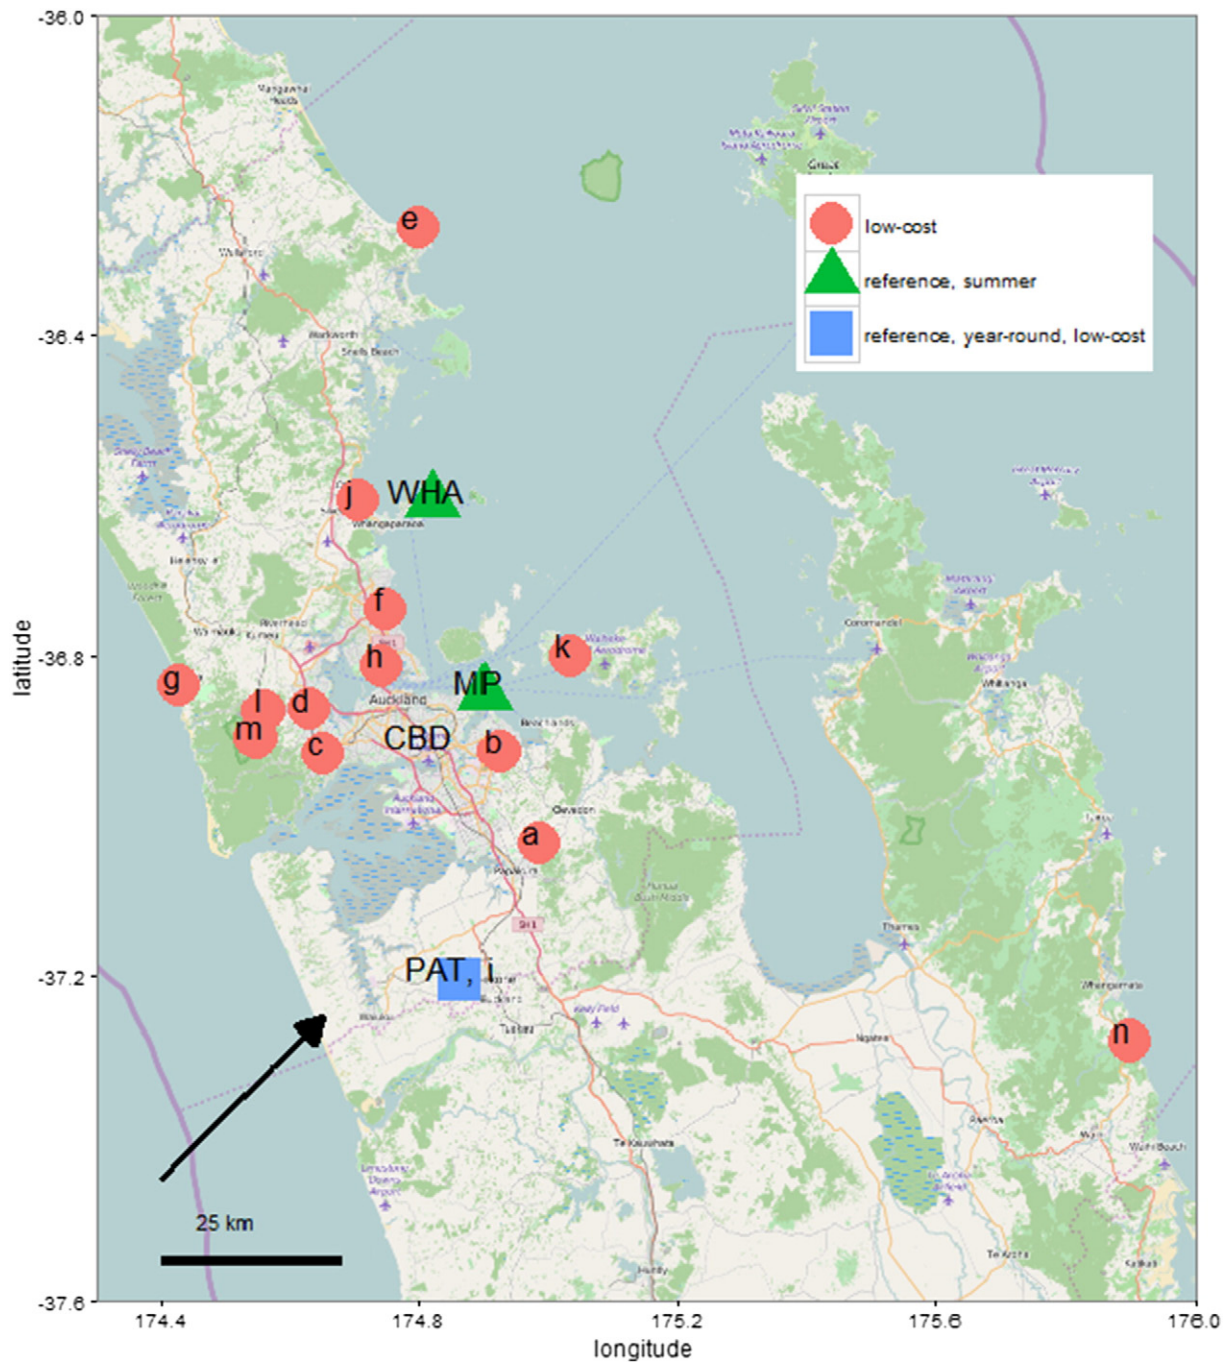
-36.0
-36.4
-36.8
-37.2
-37.6
latitude

low-cost
reference, summer
reference, year-round, low-cost

e
j
WHA
f
k
h
g
MP
l
d
m
c
CBD
b
a
PAT, i
n
Auckland

25 km

174.4
174.8
175.2
175.6
176.0
longitude